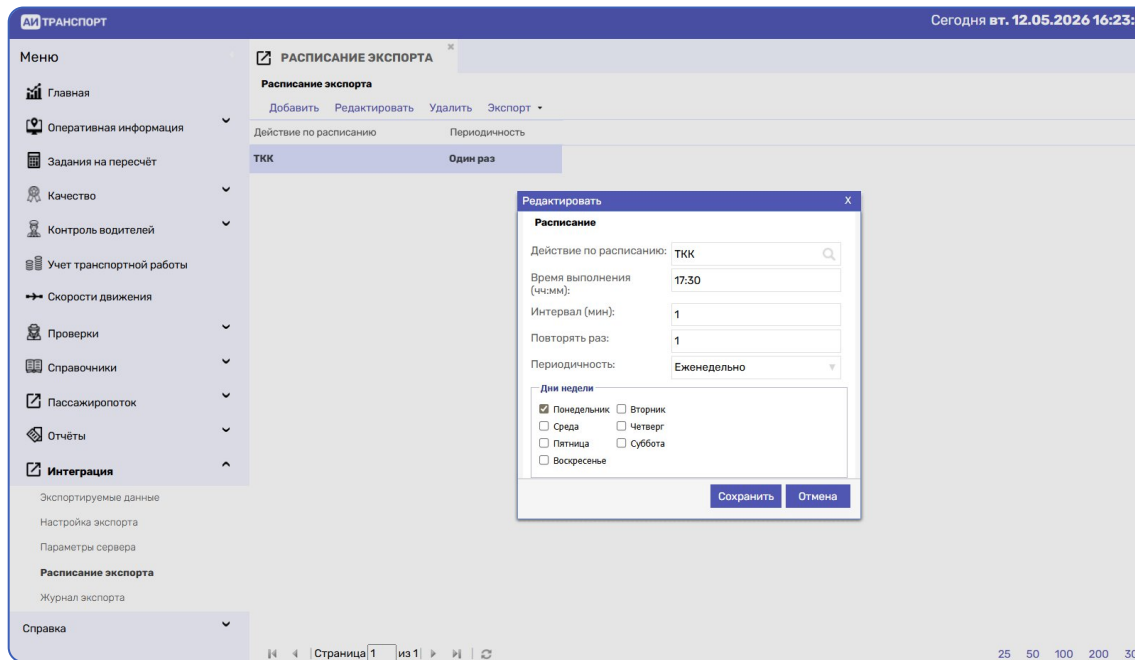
АИ ТРАНСПОРТ

Сегодня вт. 12.05.2026 16:23:

Меню

Главная

Оперативная информация

Задания на пересчёт

Качество

Контроль водителей

Учет транспортной работы

Скорости движения

Проверки

Справочники

Пассажиропоток

Отчёты

Интеграция

Экспортируемые данные

Настройка экспорта

Параметры сервера

Расписание экспорта

Журнал экспорта

Справка

РАСПИСАНИЕ ЭКСПОРТА

Расписание экспорта

Добавить Редактировать Удалить Экспорт

| Действие по расписанию | Периодичность |
|---|---|
| ТКК | Один раз |

Редактировать X

Расписание

Действие по расписанию: ТКК

Время выполнения (чч:мм): 17:30

Интервал (мин): 1

Повторять раз: 1

Периодичность: Еженедельно

Дни недели

☑ Понедельник ☐ Вторник
☐ Среда ☐ Четверг
☐ Пятница ☐ Суббота
☐ Воскресенье

Сохранить Отмена

Страница 1 из 1

25 50 100 200 30